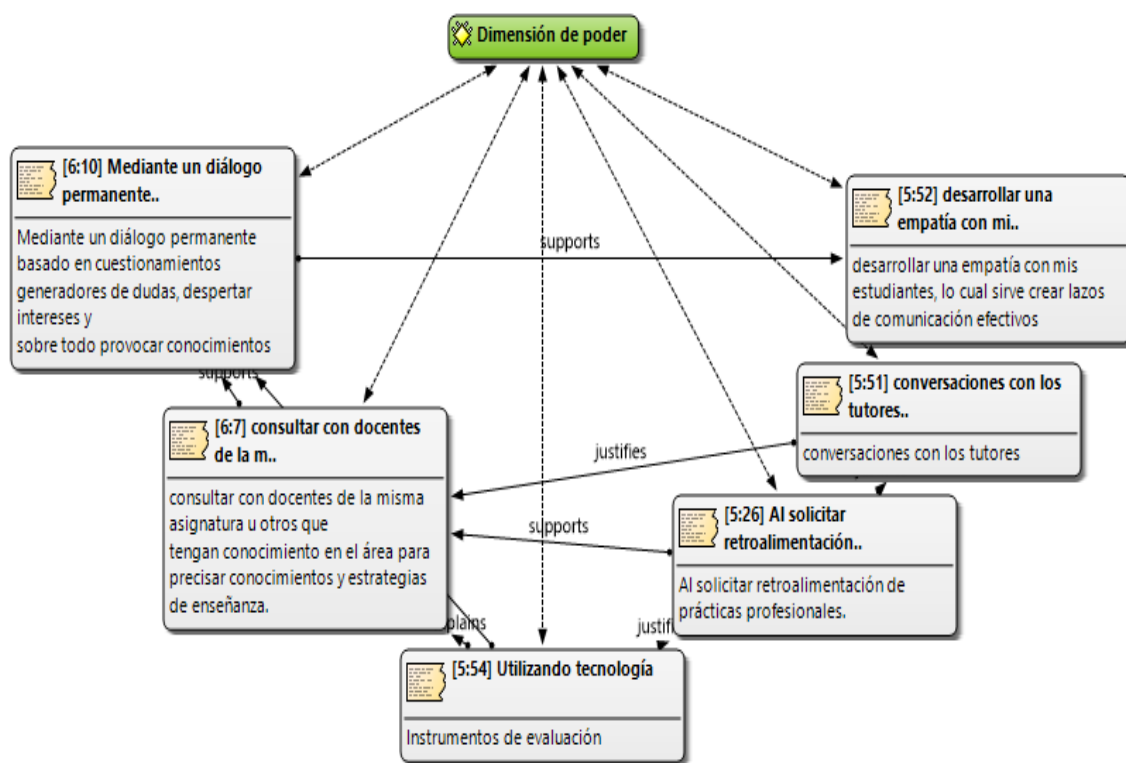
Dimensión de poder

[6:10] Mediante un diálogo permanente..

Mediante un diálogo permanente basado en cuestionamientos generadores de dudas, despertar intereses y
sobre todo provocar conocimientos

supports

[5:52] desarrollar una empatía con mi..

desarrollar una empatía con mis estudiantes, lo cual sirve crear lazos de comunicación efectivos

supports

[5:51] conversaciones con los tutores..

conversaciones con los tutores

justifies

[6:7] consultar con docentes de la m..

consultar con docentes de la misma asignatura u otros que
tengan conocimiento en el área para precisar conocimientos y estrategias de enseñanza.

supports

[5:26] Al solicitar retroalimentación..

Al solicitar retroalimentación de prácticas profesionales.

plains

justif

[5:54] Utilizando tecnología

Instrumentos de evaluación